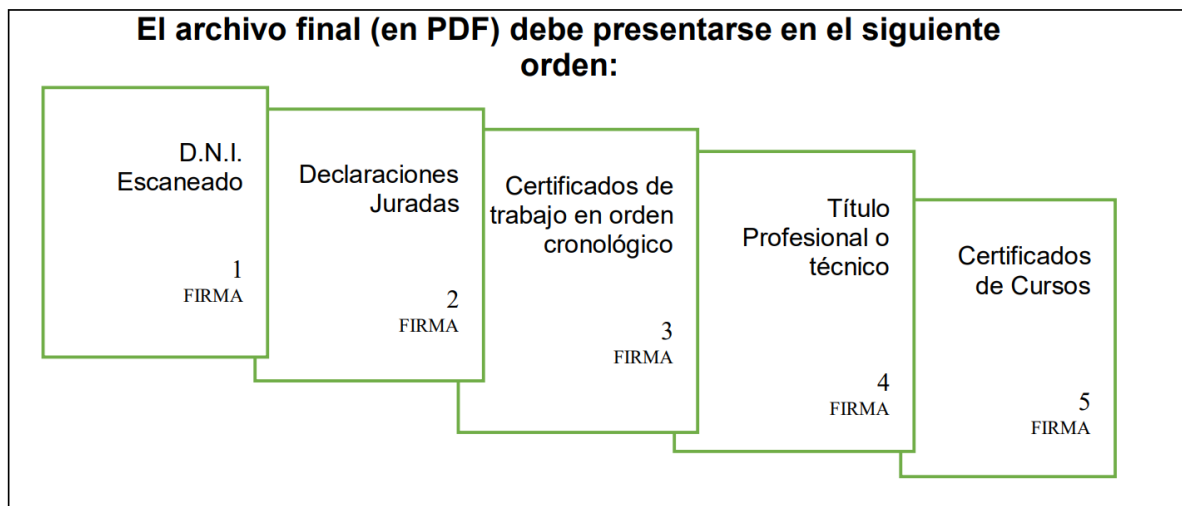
El archivo final (en PDF) debe presentarse en el siguiente orden:

D.N.I. Escaneado
1
FIRMA

Declaraciones Juradas
2
FIRMA

Certificados de trabajo en orden cronológico
3
FIRMA

Título Profesional o técnico
4
FIRMA

Certificados de Cursos
5
FIRMA